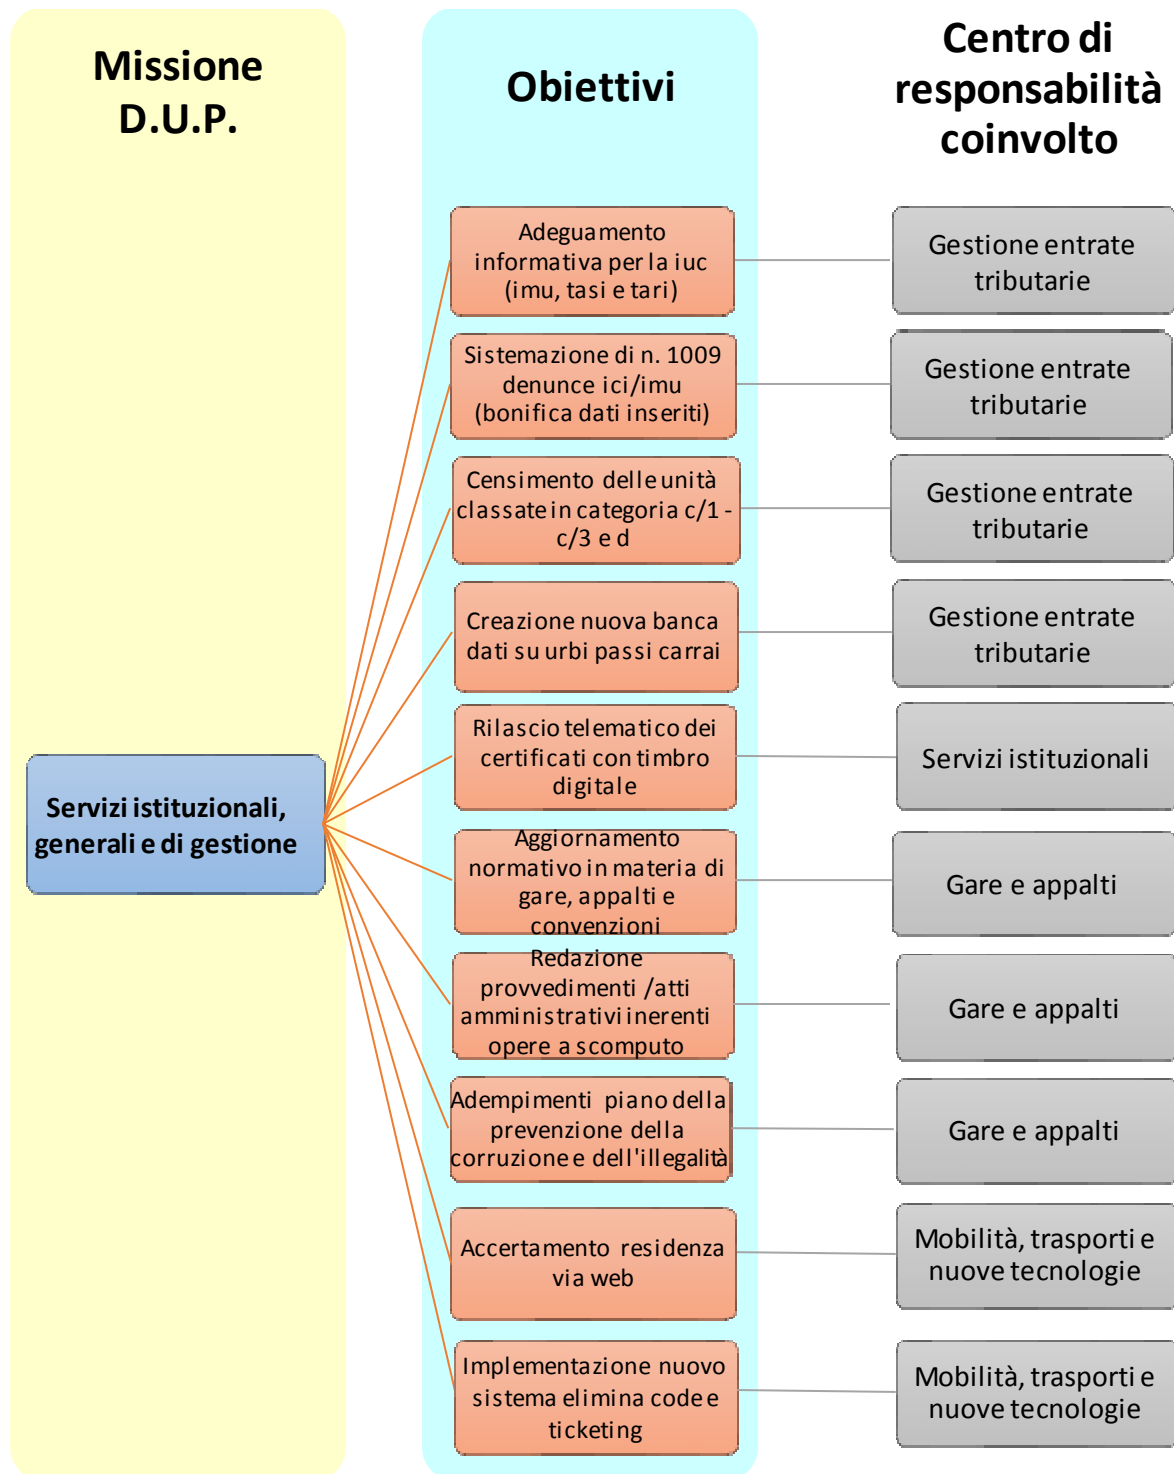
Missione D.U.P.

Obiettivi

Centro di responsabilità coinvolto

Servizi istituzionali, generali e di gestione

Adeguamento informativa per la iuc (imu, tasi e tari)

Gestione entrate tributarie

Sistemazione di n. 1009 denunce ici/imu (bonifica dati inseriti)

Gestione entrate tributarie

Censimento delle unità classate in categoria c/1 - c/3 e d

Gestione entrate tributarie

Creazione nuova banca dati su urbi passi carrai

Gestione entrate tributarie

Rilascio telematico dei certificati con timbro digitale

Servizi istituzionali

Aggiornamento normativo in materia di gare, appalti e convenzioni

Gare e appalti

Redazione provvedimenti /atti amministrativi inerenti opere a scomputo

Gare e appalti

Adempimenti piano della prevenzione della corruzione e dell'illegalità

Gare e appalti

Accertamento residenza via web

Mobilità, trasporti e nuove tecnologie

Implementazione nuovo sistema elimina code e ticketing

Mobilità, trasporti e nuove tecnologie